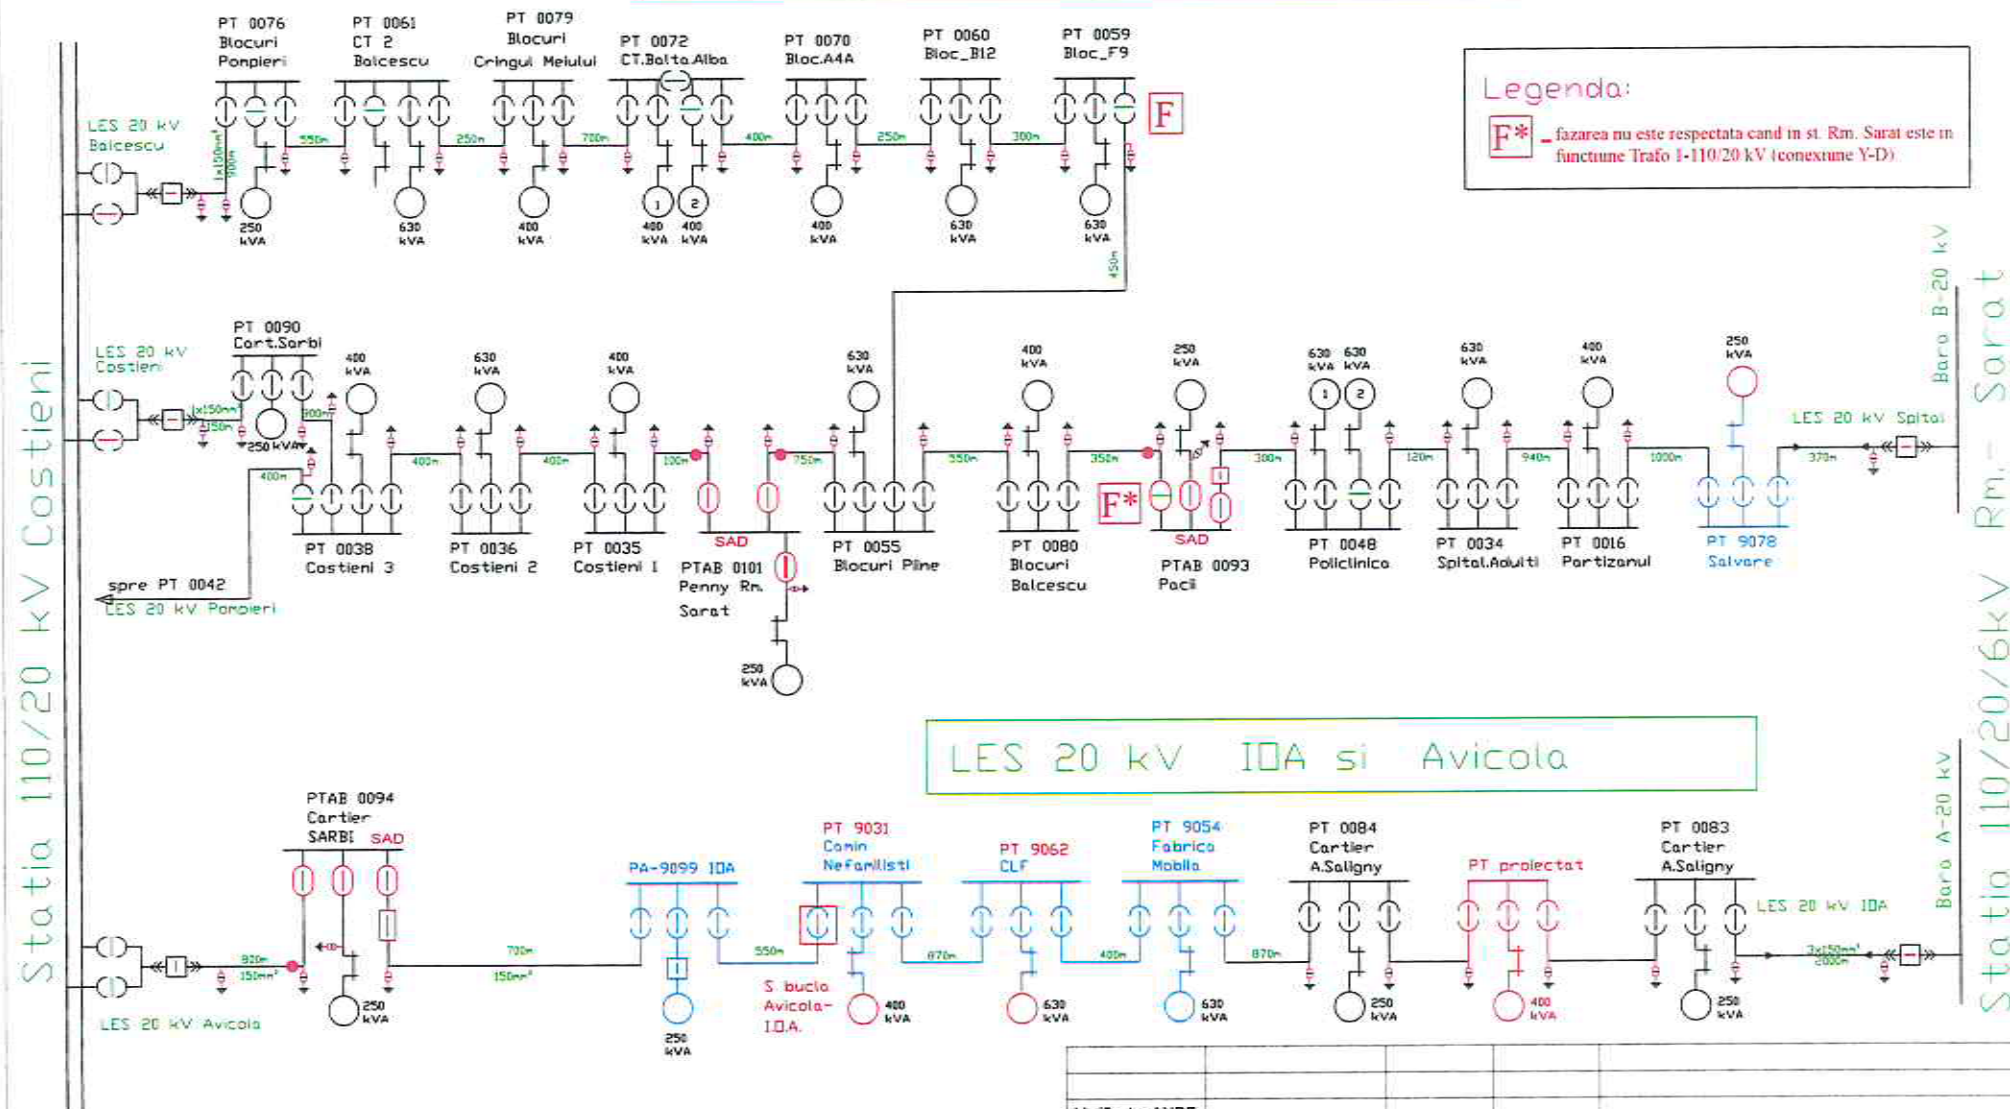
Statia 110/20 kV Costieni

PT 0076 Blocuri Pompieri
PT 0061 CT 2 Balcescu
PT 0079 Blocuri Cringul Meiului
PT 0072 CT.Balta Alba
PT 0070 Bloc.A4A
PT 0060 Bloc_B12
PT 0059 Bloc_F9

F

Legenda:
F* - fazarea nu este respectata cand in st. Rm. Sarat este in functiune Trafo 1-110/20 kV (conexiune Y-D)

LES 20 kV Balcescu
1x150mm² 900m
550m 250m 700m 400m 250m 300m
250 kVA
630 kVA
400 kVA
1 400 kVA
2 400 kVA
400 kVA
630 kVA
630 kVA
450m

PT 0090 Cart.Sarbi
LES 20 kV Costieni
1x150mm² 150m
300m
250 kVA
400m
400 kVA 630 kVA 400 kVA 630 kVA 400 kVA 250 kVA
630 kVA 630 kVA 630 kVA 400 kVA 250 kVA
400m 400m 100m 750m 550m 350m 300m 120m 940m 1000m 370m
1 2
PT 0038 Costieni 3
PT 0036 Costieni 2
PT 0035 Costieni 1
SAD
PTAB 0101 Penny Rm. Sarat
250 kVA
PT 0055 Blocuri Pline
PT 0080 Blocuri Balcescu
F*
SAD
PTAB 0093 Pacii
PT 0048 Policlinica
PT 0034 Spital.Adulti
PT 0016 Partizanul
PT 9078 Salvare
spre PT 0042
LES 20 kV Pompieri
LES 20 kV Spital
Bara B-20 kV
Rm. Sarat
Statia 110/20/6kV

LES 20 kV IOA si Avicola

PTAB 0094 Cartier SARBI SAD
PA-9099 IOA
PT 9031 Camin Nefamilisti
PT 9062 CLF
PT 9054 Fabrica Mobila
PT 0084 Cartier A.Saligny
PT proiectat
PT 0083 Cartier A.Saligny
LES 20 kV IOA
Bara A-20 kV
920m 150mm²
700m 150mm²
550m 870m 400m 870m
3x150mm² 2000m
250 kVA
250 kVA
S. bucla Avicola-I.O.A.
400 kVA
630 kVA
630 kVA
250 kVA
400 kVA
250 kVA
LES 20 kV Avicola